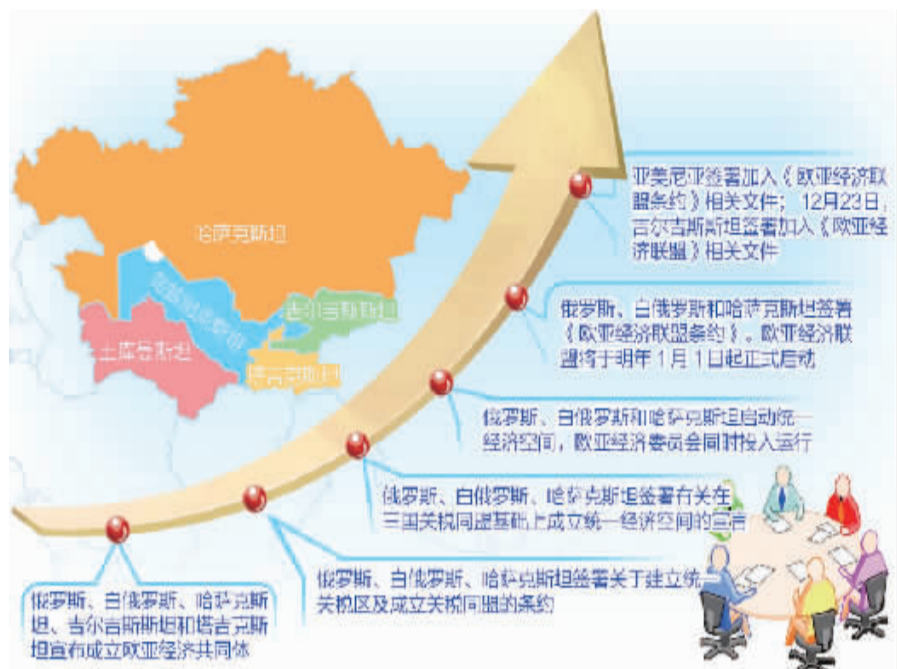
哈萨克斯坦

乌兹别克斯坦

吉尔吉斯斯坦

土库曼斯坦

塔吉克斯坦

亚美尼亚签署加入《欧亚经济联盟条约》相关文件；12月23日，吉尔吉斯斯坦签署加入《欧亚经济联盟》相关文件

俄罗斯、白俄罗斯和哈萨克斯坦签署《欧亚经济联盟条约》，欧亚经济联盟将于明年1月1日起正式启动

俄罗斯、白俄罗斯和哈萨克斯坦启动统一经济空间，欧亚经济委员会同时投入运行

俄罗斯、白俄罗斯、哈萨克斯坦签署有关在三国关税同盟基础上成立统一经济空间的宣言

俄罗斯、白俄罗斯、哈萨克斯坦签署关于建立统一关税区及成立关税同盟的条约

俄罗斯、白俄罗斯、哈萨克斯坦、吉尔吉斯斯坦和塔吉克斯坦宣布成立欧亚经济共同体